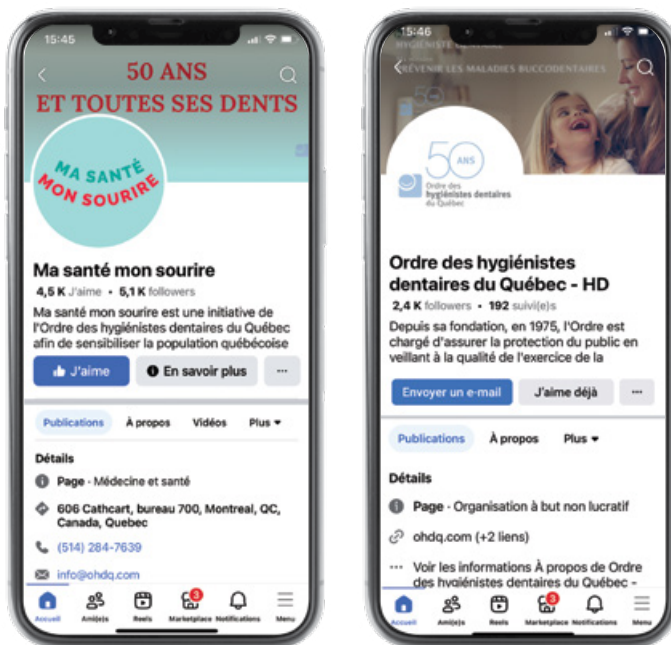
15:45

50 ANS
ET TOUTES SES DENTS

MA SANTÉ MON SOURIRE

Ma santé mon sourire

4,5 K J'aime • 5,1 K followers

Ma santé mon sourire est une initiative de l'Ordre des hygiénistes dentaires du Québec afin de sensibiliser la population québécoise

J'aime | En savoir plus | ···

Publications | À propos | Vidéos | Plus

Détails

Page · Médecine et santé

606 Cathcart, bureau 700, Montreal, QC, Canada, Quebec

(514) 284-7639

info@ohdq.com

Accueil | Ami(e)s | Reels | Marketplace | Notifications | Menu

15:46

PRÉVENIR LES MALADIES BUCCODENTAIRES

50 ANS
Ordre des hygiénistes dentaires du Québec

Ordre des hygiénistes dentaires du Québec - HD

2,4 K followers • 192 suivi(e)s

Depuis sa fondation, en 1975, l'Ordre est chargé d'assurer la protection du public en veillant à la qualité de l'exercice de la

Envoyer un e-mail | J'aime déjà | ···

Publications | À propos | Plus

Détails

Page · Organisation à but non lucratif

ohdq.com (+2 liens)

Voir les informations À propos de Ordre des hygiénistes dentaires du Québec -

Accueil | Ami(e)s | Reels | Marketplace | Notifications | Menu